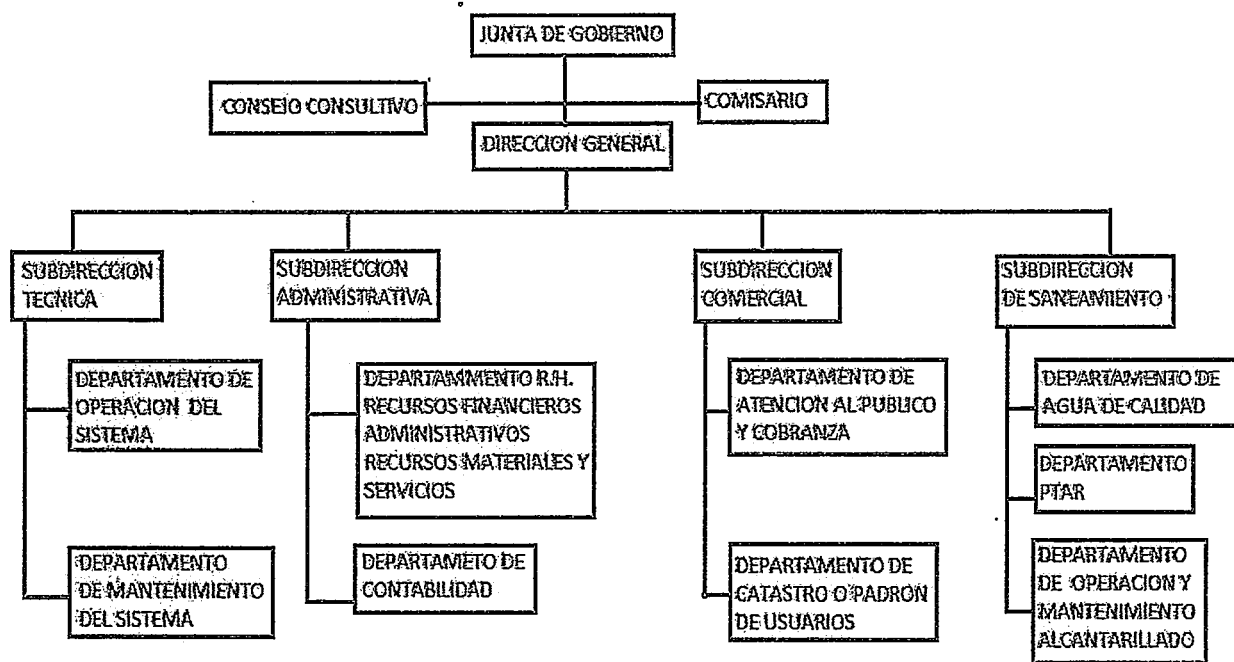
JUNTA DE GOBIERNO

CONSEIO CONSULTIVO

COMISARIO

DIRECCION GENERAL

SUBDIRECCION TECNICA

DEPARTAMENTO DE OPERACION DEL SISTEMA

DEPARTAMENTO DE MANTENIMIENTO DEL SISTEMA

SUBDIRECCION ADMINISTRATIVA

DEPARTAMMENTO R.H. RECURSOS FINANCIEROS ADMINISTRATIVOS RECURSOS MATERIALES Y SERVICIOS

DEPARTAMETO DE CONTABILIDAD

SUBDIRECCION COMERCIAL

DEPARTAMENTO DE ATENCION AL PUBLICO Y COBRANZA

DEPARTAMENTO DE CATASTRO O PADRON DE USUARIOS

SUBDIRECCION DE SANEAMIENTO

DEPARTAMENTO DE AGUA DE CALIDAD

DEPARTAMENTO PTAR

DEPARTAMENTO DE OPERACION Y MANTENIMIENTO ALCANTARILLADO